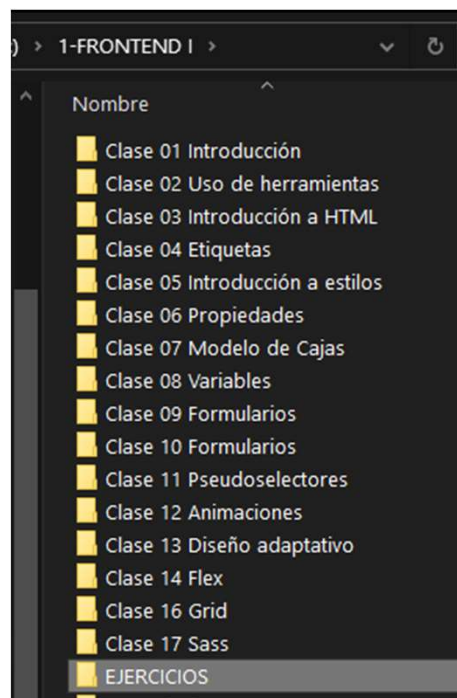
) > 1-FRONTEND I >

Nombre

Clase 01 Introducción
Clase 02 Uso de herramientas
Clase 03 Introducción a HTML
Clase 04 Etiquetas
Clase 05 Introducción a estilos
Clase 06 Propiedades
Clase 07 Modelo de Cajas
Clase 08 Variables
Clase 09 Formularios
Clase 10 Formularios
Clase 11 Pseudoselectores
Clase 12 Animaciones
Clase 13 Diseño adaptativo
Clase 14 Flex
Clase 16 Grid
Clase 17 Sass
EJERCICIOS